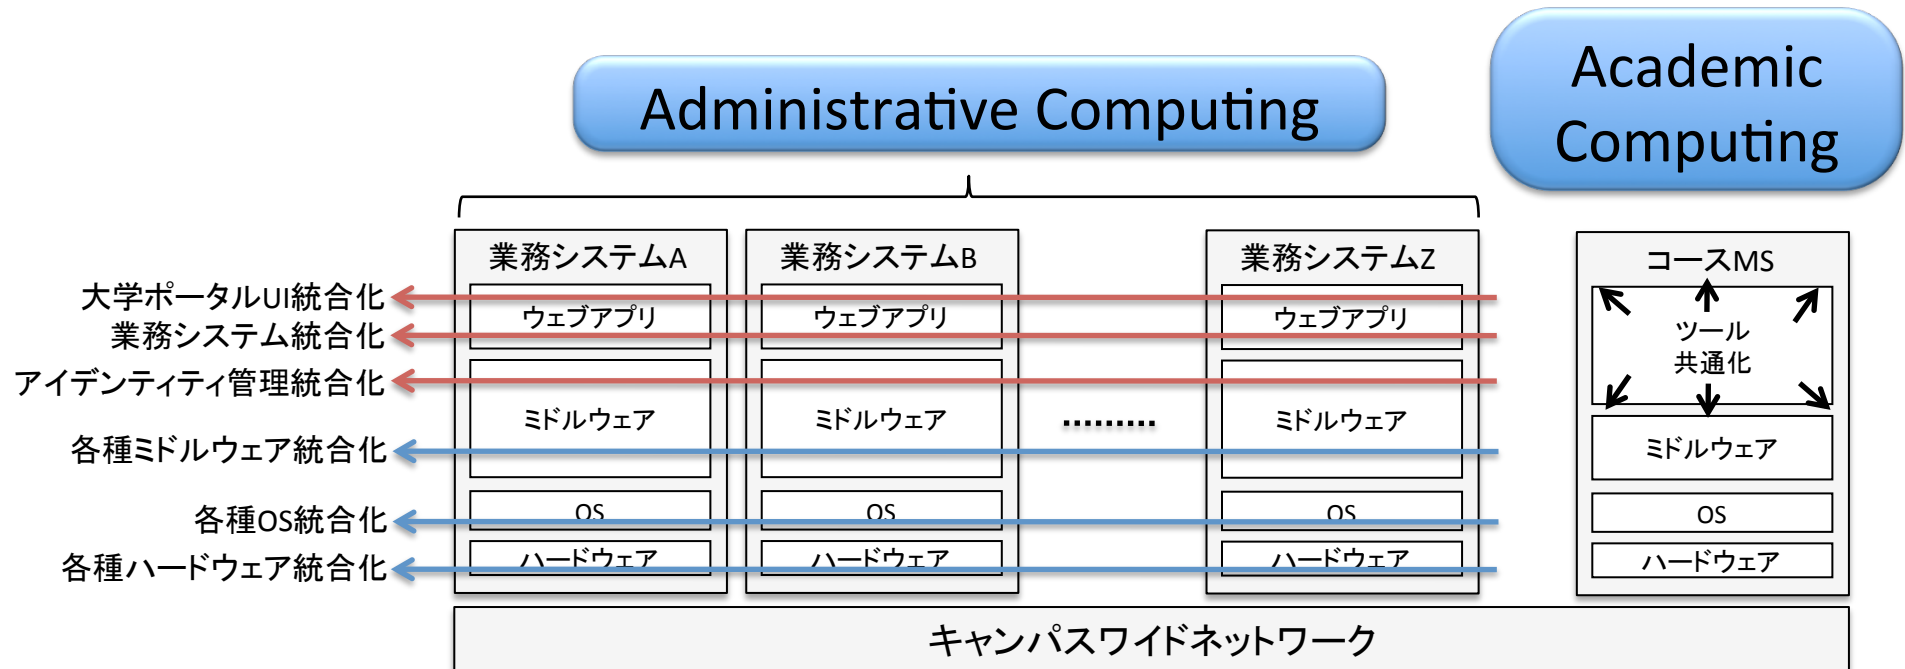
Administrative Computing

Academic Computing

業務システムA
ウェブアプリ
ミドルウェア
OS
ハードウェア

業務システムB
ウェブアプリ
ミドルウェア
OS
ハードウェア

.........

業務システムZ
ウェブアプリ
ミドルウェア
OS
ハードウェア

コースMS
ツール
共通化
ミドルウェア
OS
ハードウェア

大学ポータルUI統合化
業務システム統合化
アイデンティティ管理統合化
各種ミドルウェア統合化
各種OS統合化
各種ハードウェア統合化

キャンパスワイドネットワーク